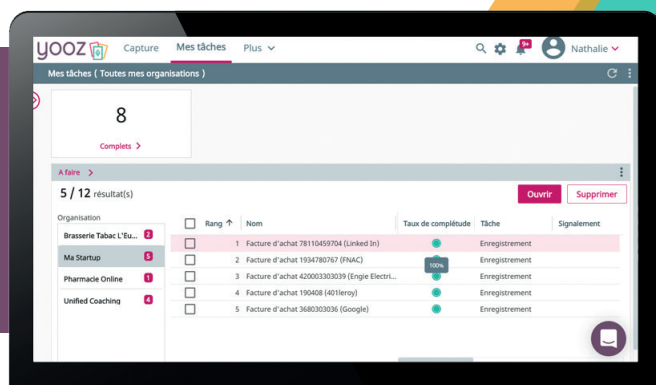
yooz Capture Mes tâches Plus

9+ Nathalie

Mes tâches ( Toutes mes organisations )

8

Complets >

A faire >

5 / 12 résultat(s)

Ouvrir Supprimer

Organisation

| Organisation | |
|---|---|
| Brasserie Tabac L'Eu... | 2 |
| Ma Startup | 5 |
| Pharmacie Online | 1 |
| Unified Coaching | 4 |

| Rang | Nom | Taux de complétude | Tâche | Signalement |
|---|---|---|---|---|
| 1 | Facture d'achat 78110459704 (Linked In) | | Enregistrement | |
| 2 | Facture d'achat 1934780767 (FNAC) | 100% | Enregistrement | |
| 3 | Facture d'achat 420003303039 (Engie Electri... | | Enregistrement | |
| 4 | Facture d'achat 190408 (401leroy) | | Enregistrement | |
| 5 | Facture d'achat 3680303036 (Google) | | Enregistrement | |